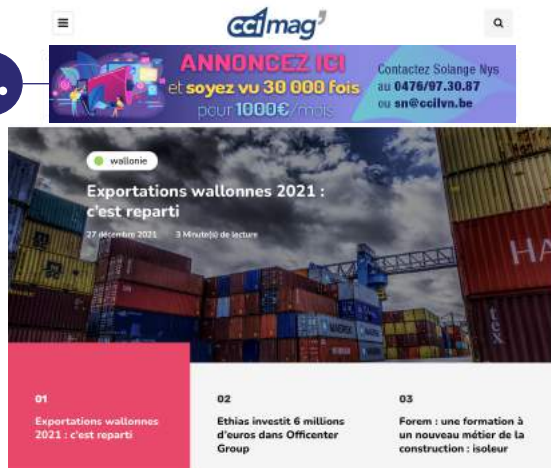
ccimag'

ANNONCEZ ICI
et soyez vu 30 000 fois
pour 1000€/mois

Contactez Solange Nys
au 0476/97.30.87
ou sn@ccilvn.be

wallonie

Exportations wallonnes 2021 : c'est reparti

27 décembre 2021 3 Minute(s) de lecture

HA

01
Exportations wallonnes 2021 : c'est reparti

02
Ethias investit 6 millions d'euros dans Officenter Group

03
Forem : une formation à un nouveau métier de la construction : isoleur